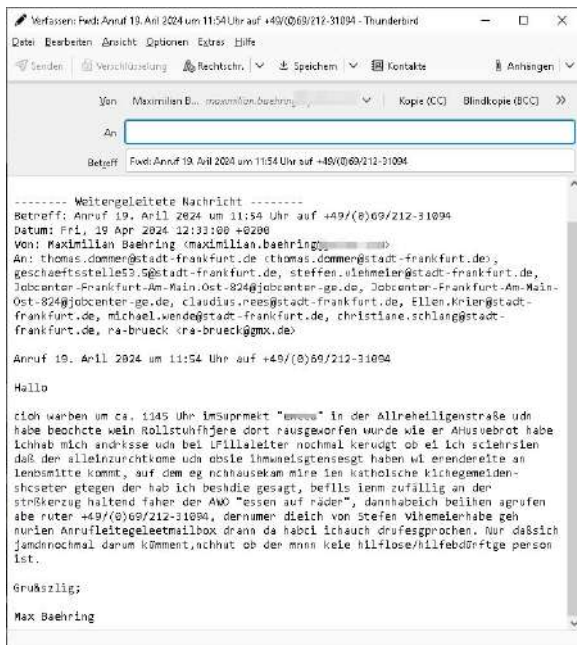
Verfassen: Fwd: Anruf 19. Aril 2024 um 11:54 Uhr auf +49/(0)69/212-31094 - Thunderbird

Datei Bearbeiten Ansicht Optionen Extras Hilfe

Senden Verschlüsselung Rechtschr. Speichern Kontakte Anhängen

Von Maximilian B... maximilian.baehring

Kopie (CC) Blindkopie (BCC) >>

An

Betreff Fwd: Anruf 19. Aril 2024 um 11:54 Uhr auf +49/(0)69/212-31094

-------- Weitergeleitete Nachricht --------
Betreff: Anruf 19. Aril 2024 um 11:54 Uhr auf +49/(0)69/212-31094
Datum: Fri, 19 Apr 2024 12:33:00 +0200
Von: Maximilian Baehring <maximilian.baehring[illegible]>
An: thomas.dommer@stadt-frankfurt.de <thomas.dommer@stadt-frankfurt.de>, geschaeftsstelle53.5@stadt-frankfurt.de, steffen.wiehmeier@stadt-frankfurt.de, Jobcenter-Frankfurt-Am-Main.Ost-824@jobcenter-ge.de, Jobcenter-Frankfurt-Am-Main-Ost-824@jobcenter-ge.de, claudius.rees@stadt-frankfurt.de, Ellen.Krier@stadt-frankfurt.de, michael.wende@stadt-frankfurt.de, christiane.schlang@stadt-frankfurt.de, ra-brueck <ra-brueck@gmx.de>

Anruf 19. Aril 2024 um 11:54 Uhr auf +49/(0)69/212-31094

Hallo

cioh warben um ca. 1145 Uhr imSuprmekt "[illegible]" in der Allreheiligenstraße udn habe beochcte wein Rollstuhfhjere dort rausgeworfen wurde wie er AHusvebrot habe ichhab mich andrksse udn bei LFillaleiter nochmal kerudgt ob ei Ich sclehrsien daß der alleinzurchtkome udn obsie ihmwneisgtensesgt haben wi erenderelte an lenbsmitte kommt, auf dem eg nchhausekam mire len katholsche klchegemeiden-shcseter gtegen der hab ich beshdie gesagt, beflls ienm zufällig an der strßkerzug haltend faher der AWO "essen auf räder", dannhabeich beiihen agrufen abe ruter +49/(0)69/212-31094, dernumer dieich von Stefen Wihemeierhabe geh nurien Anrufleitegeleetmailbox drann da habci ichauch drufesgprochen. Nur daßsich jamdnnochmal darum kÖmment,nchhat ob der mnnn keie hilflose/hilfebdÜrftge person ist.

Grußszlig;

Max Baehring